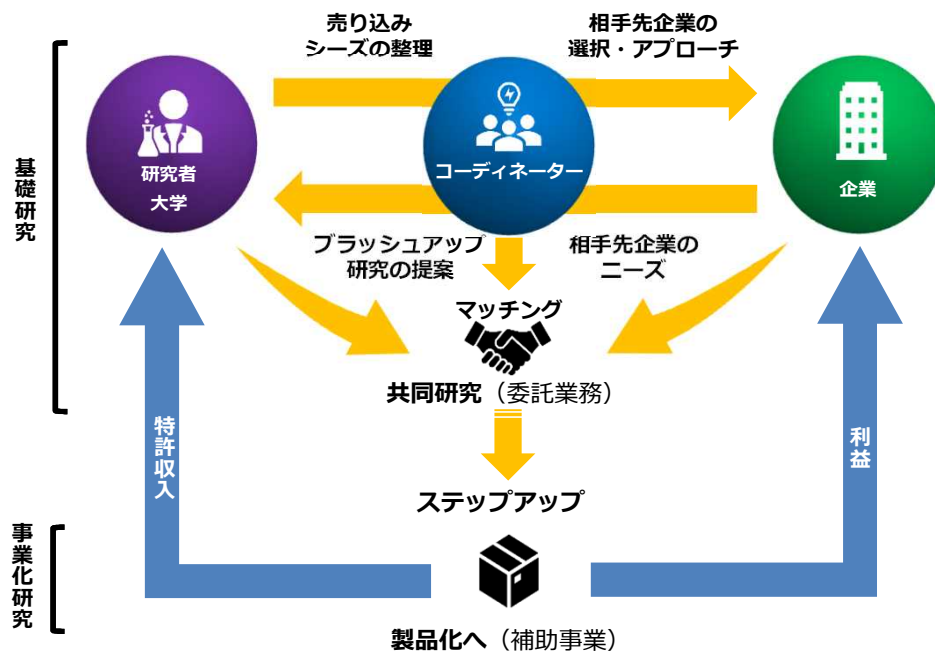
基礎研究

売り込み
シーズの整理

相手先企業の
選択・アプローチ

研究者
大学

コーディネーター

企業

ブラッシュアップ
研究の提案

相手先企業の
ニーズ

マッチング

共同研究（委託業務）

特許収入

利益

ステップアップ

事業化研究

製品化へ（補助事業）